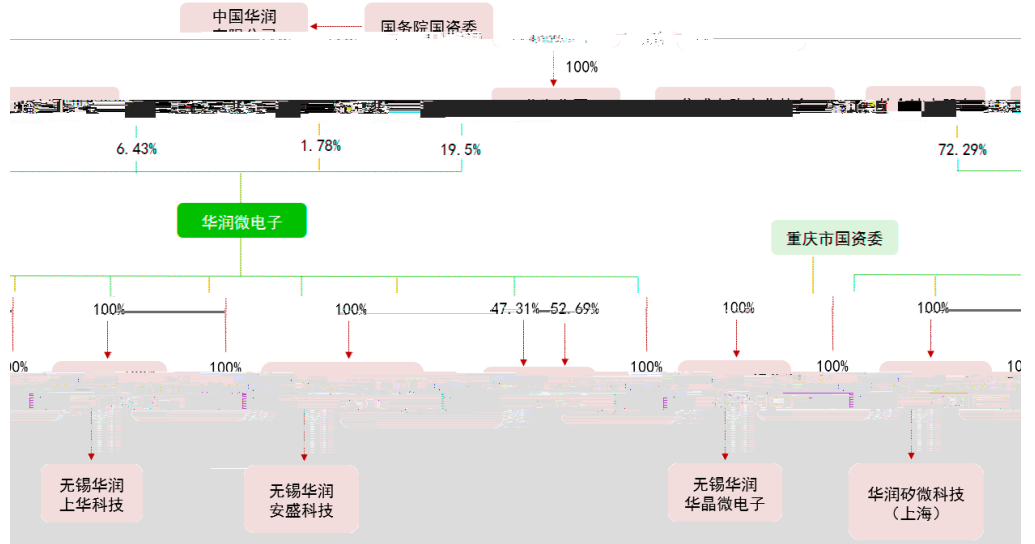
中国华润
国务院国资委
100%
6.43%
1.78%
19.5%
72.29%
华润微电子
重庆市国资委
100%
100%
47.31%
52.69%
100%
100%
100%
100%
100%
100%
100%
无锡华润
上华科技
无锡华润
安盛科技
无锡华润
华晶微电子
华润矽微科技
（上海）